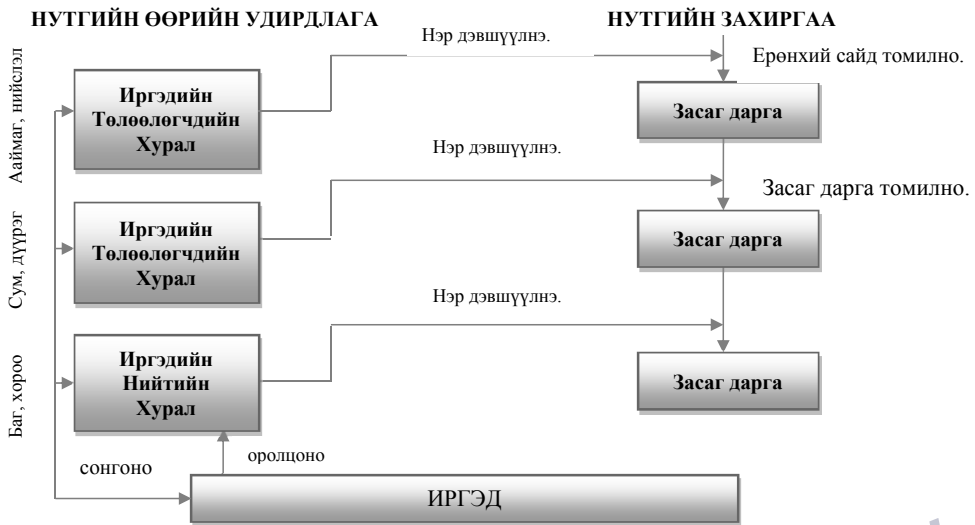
НУТГИЙН ӨӨРИЙН УДИРДЛАГА

НУТГИЙН ЗАХИРГАА

Аймаг, нийслэл

Иргэдийн Төлөөлөгчдийн Хурал

Нэр дэвшүүлнэ.

Ерөнхий сайд томилно.

Засаг дарга

Нэр дэвшүүлнэ.

Засаг дарга томилно.

Сум, дүүрэг

Иргэдийн Төлөөлөгчдийн Хурал

Засаг дарга

Нэр дэвшүүлнэ.

Баг, хороо

Иргэдийн Нийтийн Хурал

Засаг дарга

сонгоно

оролцоно

ИРГЭД